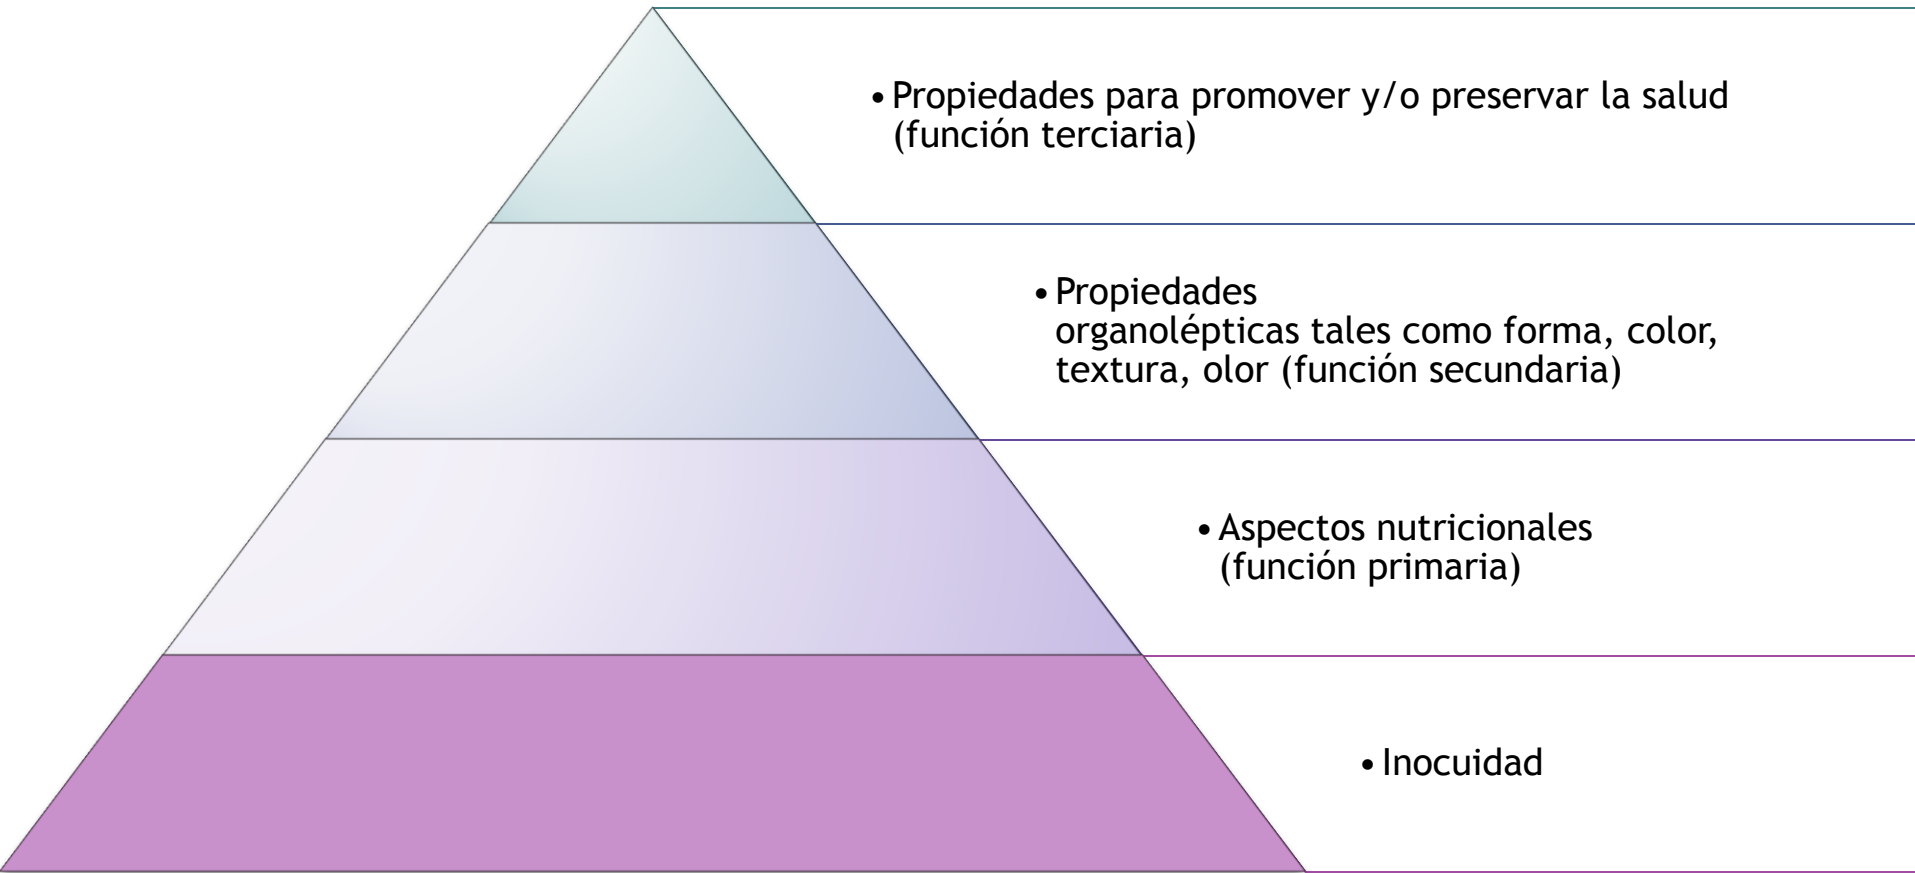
• Propiedades para promover y/o preservar la salud (función terciaria)

• Propiedades organolépticas tales como forma, color, textura, olor (función secundaria)

• Aspectos nutricionales (función primaria)

• Inocuidad